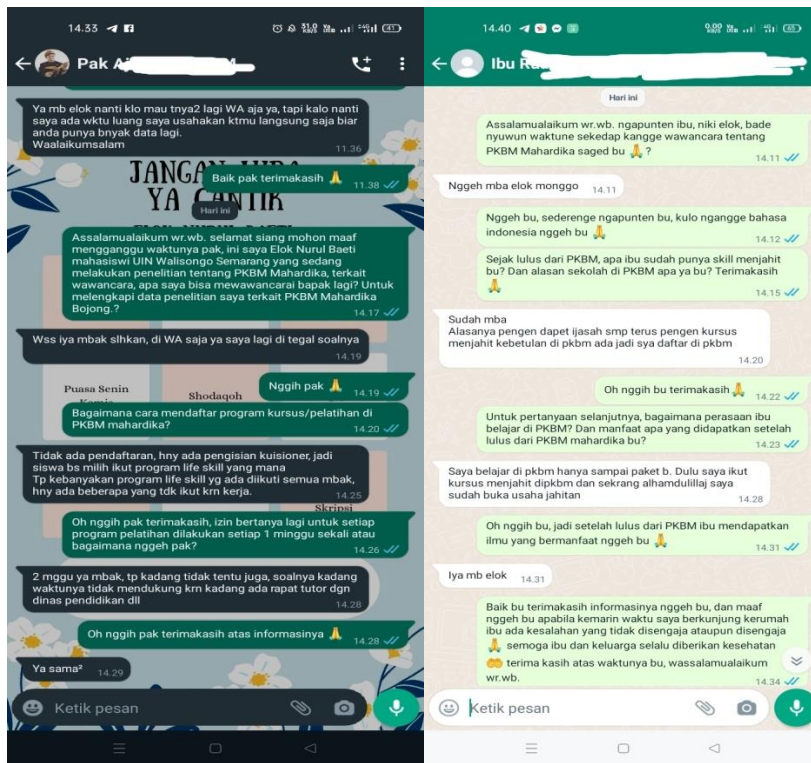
14.33

Pak A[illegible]

Ya mb elok nanti klo mau tnya2 lagi WA aja ya, tapi kalo nanti saya ada wktu luang saya usahakan ktmu langsung saja biar anda punya bnyak data lagi. Waalaikumsalam 11.36

JANGAN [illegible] YA CANTIK

Baik pak terimakasih 🙏 11.38

Hari ini

Assalamualaikum wr.wb. selamat siang mohon maaf mengganggu waktunya pak, ini saya Elok Nurul Baeti mahasiswi UIN Walisongo Semarang yang sedang melakukan penelitian tentang PKBM Mahardika, terkait wawancara, apa saya bisa mewawancarai bapak lagi? Untuk melengkapi data penelitian saya terkait PKBM Mahardika Bojong.? 14.17

Wss iya mbak slhkan, di WA saja ya saya lagi di tegal soalnya 14.19

Puasa Senin Kamis

Shodaqoh

Nggih pak 🙏 14.19

Bagaimana cara mendaftar program kursus/pelatihan di PKBM mahardika? 14.20

Tidak ada pendaftaran, hny ada pengisian kuisioner, jadi siswa bs milih ikut program life skill yang mana Tp kebanyakan program life skill yg ada diikuti semua mbak, hny ada beberapa yang tdk ikut krn kerja. 14.25

Skripsi

Oh nggih pak terimakasih, izin bertanya lagi untuk setiap program pelatihan dilakukan setiap 1 minggu sekali atau bagaimana nggeh pak? 14.26

2 mggu ya mbak, tp kadang tidak tentu juga, soalnya kadang waktunya tidak mendukung krn kadang ada rapat tutor dgn dinas pendidikan dll 14.28

Oh nggih pak terimakasih atas informasinya 🙏 14.28

Ya sama² 14.29

Ketik pesan

14.40

Ibu Ra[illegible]

Hari ini

Assalamualaikum wr.wb. ngapunten ibu, niki elok, bade nyuwun waktune sekedap kangge wawancara tentang PKBM Mahardika saged bu 🙏? 14.11

Nggeh mba elok monggo 14.11

Nggeh bu, sederenge ngapunten bu, kulo ngangge bahasa indonesia nggeh bu 🙏 14.12

Sejak lulus dari PKBM, apa ibu sudah punya skill menjahit bu? Dan alasan sekolah di PKBM apa ya bu? Terimakasih 🙏 14.15

Sudah mba
Alasanya pengen dapet ijasah smp terus pengen kursus menjahit kebetulan di pkbm ada jadi sya daftar di pkbm 14.20

Oh nggih bu terimakasih 🙏 14.22

Untuk pertanyaan selanjutnya, bagaimana perasaan ibu belajar di PKBM? Dan manfaat apa yang didapatkan setelah lulus dari PKBM mahardika bu? 14.23

Saya belajar di pkbm hanya sampai paket b. Dulu saya ikut kursus menjahit dipkbm dan sekrang alhamdulillaj saya sudah buka usaha jahitan 14.28

Oh nggih bu, jadi setelah lulus dari PKBM ibu mendapatkan ilmu yang bermanfaat nggeh bu 🙏 14.31

Iya mb elok 14.31

Baik bu terimakasih informasinya nggeh bu, dan maaf nggeh bu apabila kemarin waktu saya berkunjung kerumah ibu ada kesalahan yang tidak disengaja ataupun disengaja 🙏 semoga ibu dan keluarga selalu diberikan kesehatan 🤲 terima kasih atas waktunya bu, wassalamualaikum wr.wb. 14.34

Ketik pesan